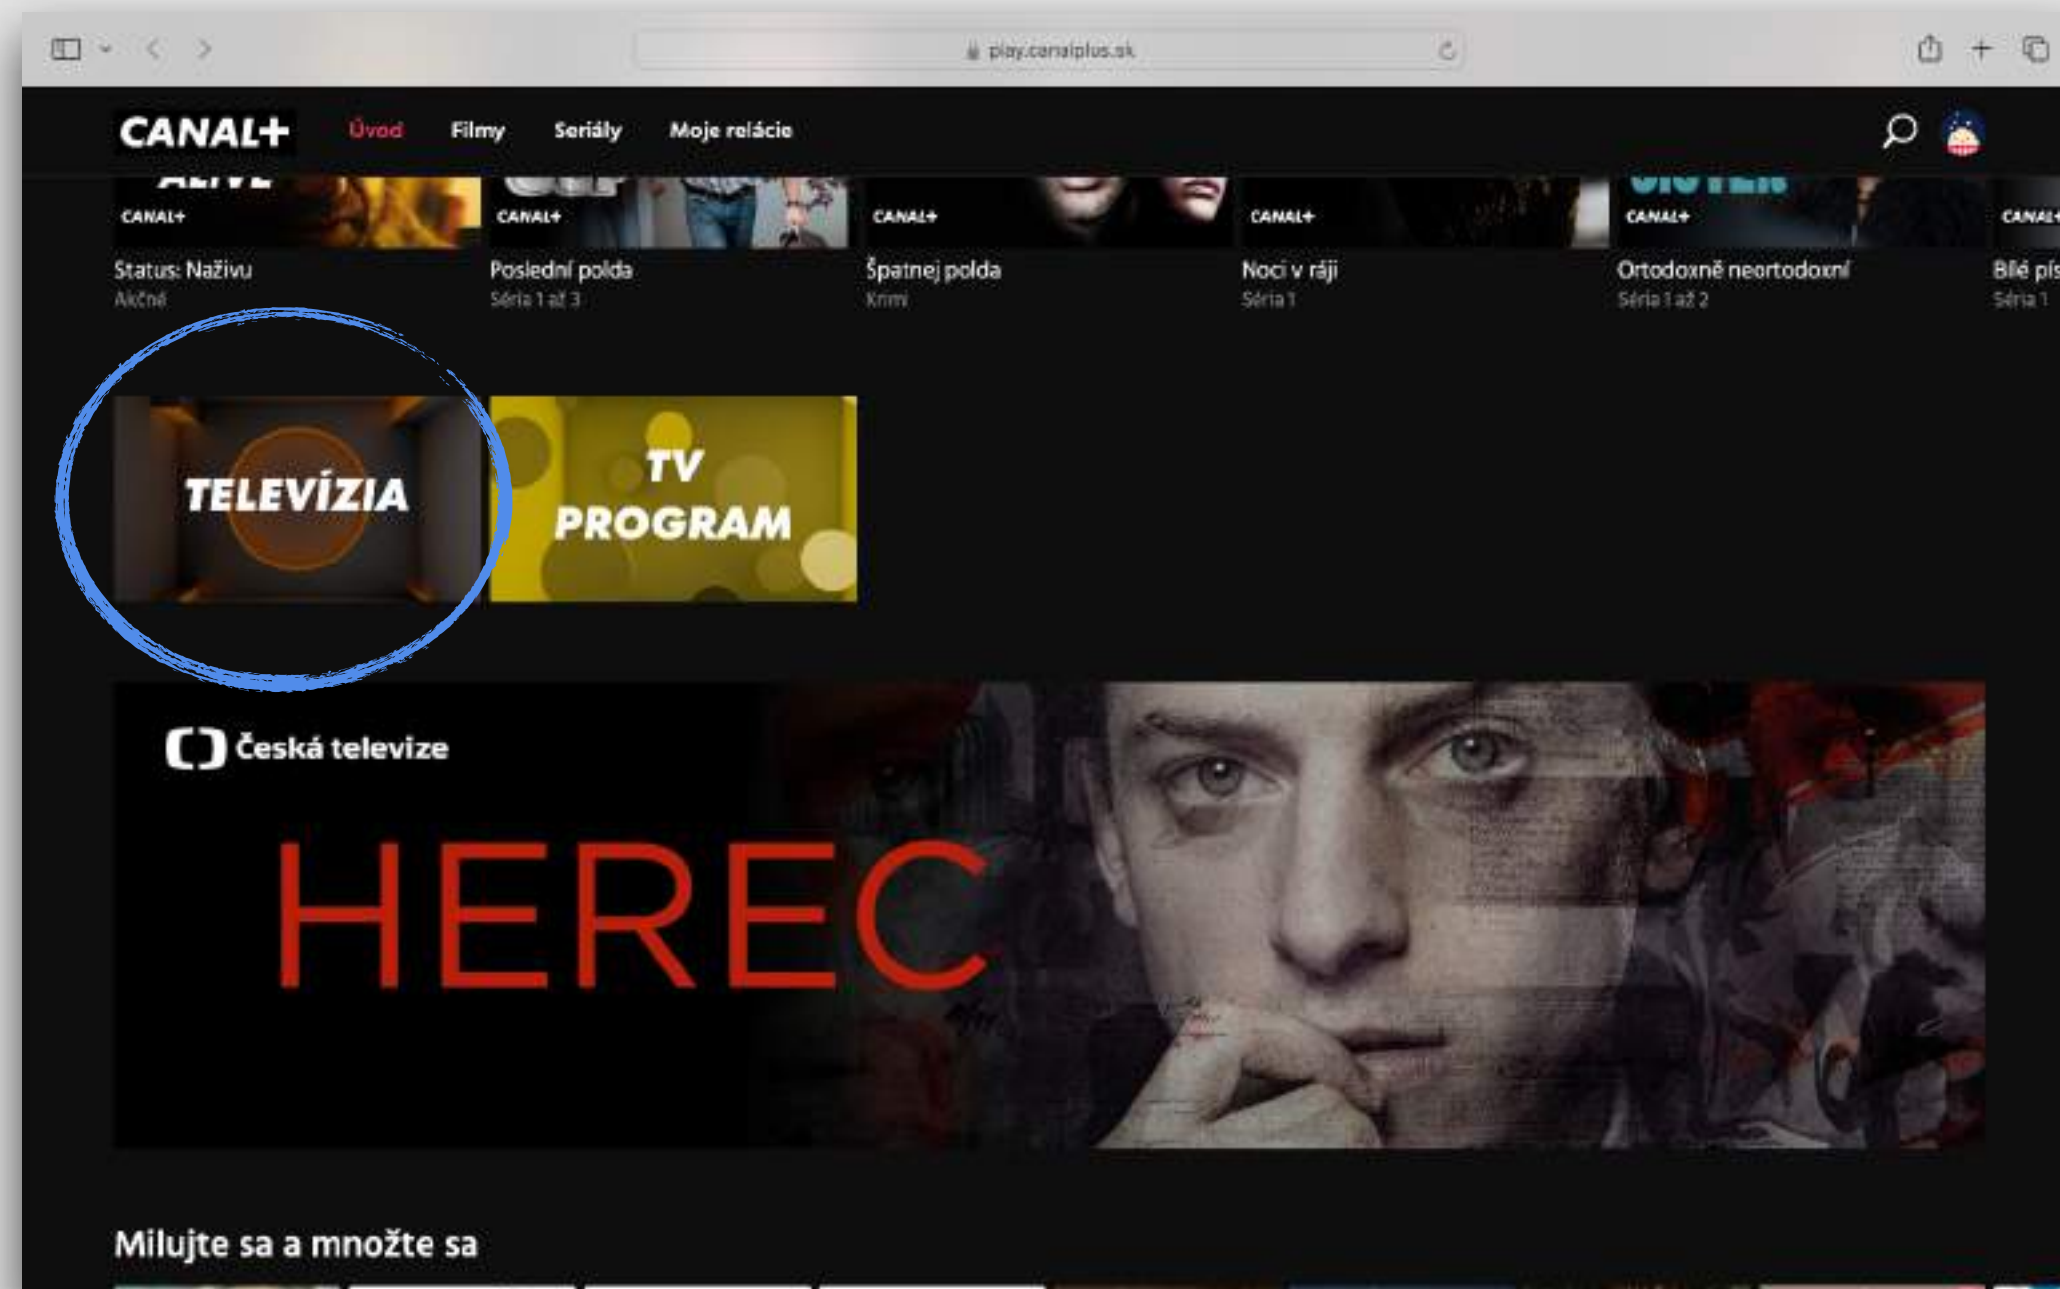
play.canalplus.sk

CANAL+ Úvod Filmy Seriály Moje relácie

CANAL+
Status: Naživu
Akčné

CANAL+
Poslední polda
Séria 1 až 3

CANAL+
Špatnej polda
Krimi

CANAL+
Noci v ráji
Séria 1

CANAL+
Ortodoxně neortodoxní
Séria 1 až 2

CANAL+
Bílé pís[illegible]
Séria 1

TELEVÍZIA

TV PROGRAM

Česká televize

HEREC

Milujte sa a množte sa